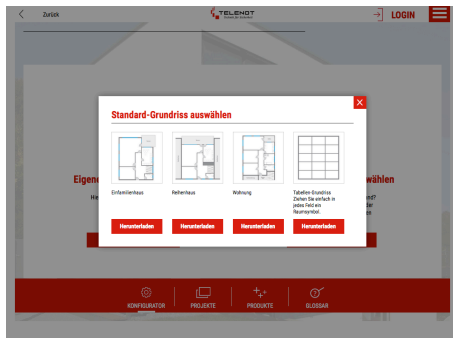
Zurück

TELENOT

LOGIN

Standard-Grundriss auswählen

Einfamilienhaus

Reihenhaus

Wohnung

Tabellen-Grundriss Ziehen Sie einfach in jedes Feld ein Raumsymbol.

Herunterladen

Herunterladen

Herunterladen

Herunterladen

Eigen

Hie

wählen

nd?

ler

zze

KONFIGURATOR

PROJEKTE

PRODUKTE

GLOSSAR